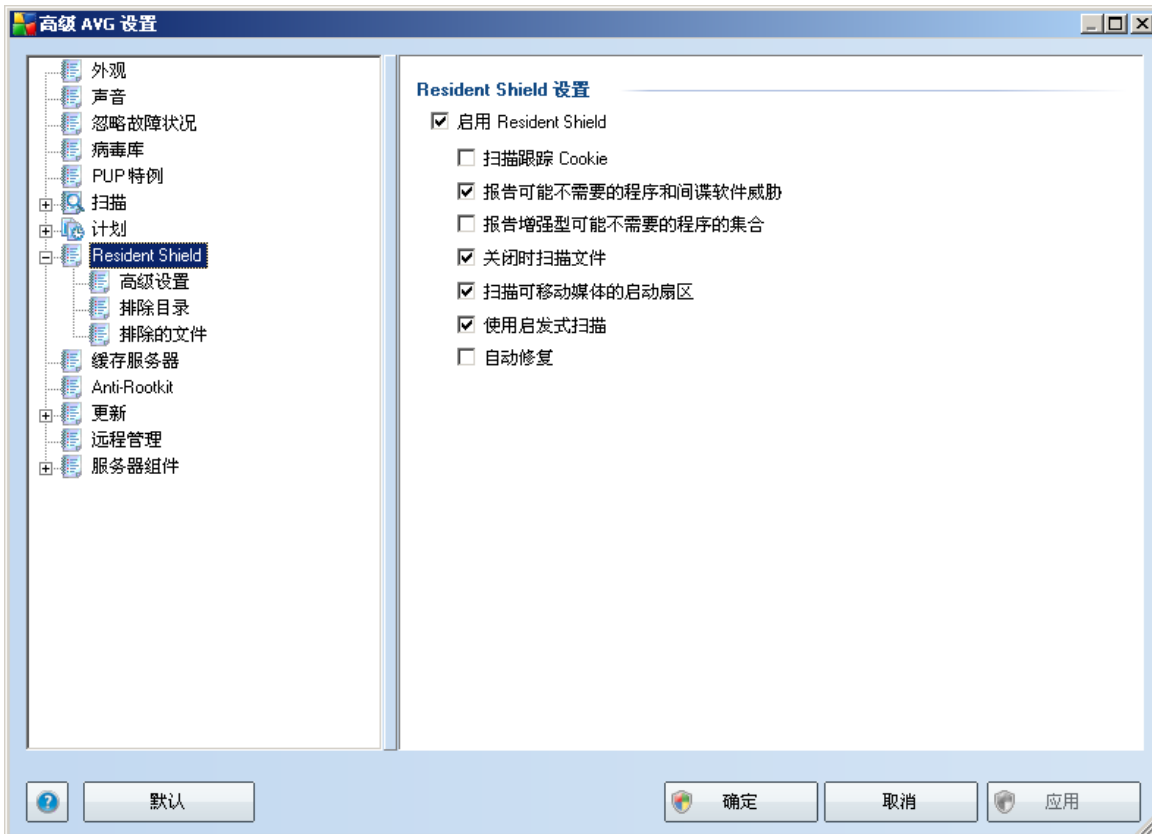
高级 AVG 设置

外观
声音
忽略故障状况
病毒库
PUP 特例
扫描
计划
Resident Shield
高级设置
排除目录
排除的文件
缓存服务器
Anti-Rootkit
更新
远程管理
服务器組件

Resident Shield 设置
☑ 启用 Resident Shield
☐ 扫描跟踪 Cookie
☑ 报告可能不需要的程序和间谍软件威胁
☐ 报告增强型可能不需要的程序的集合
☑ 关闭时扫描文件
☑ 扫描可移动媒体的启动扇区
☑ 使用启发式扫描
☐ 自动修复

默认
确定
取消
应用